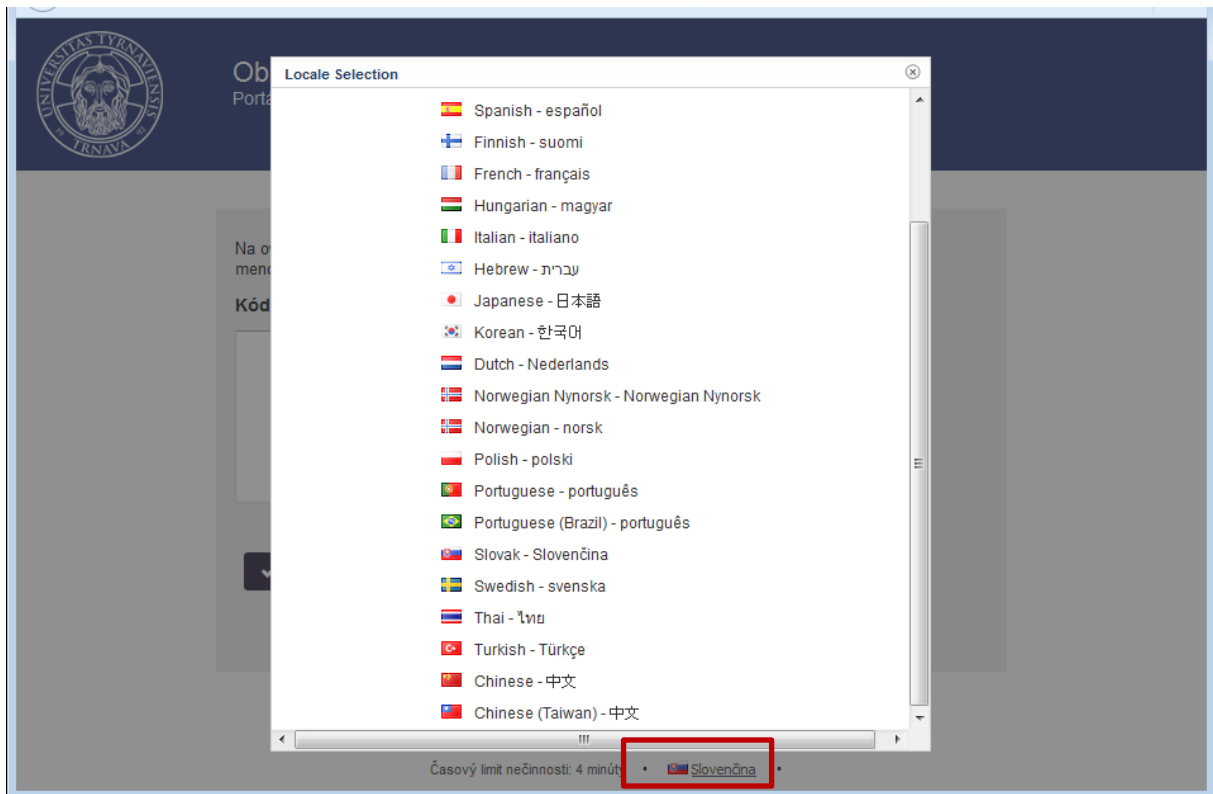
UNIVERSITAS TYRNAVIENSIS TRNAVA

Ob
Porta

Na o
men

Kód

Locale Selection

Spanish - español
Finnish - suomi
French - français
Hungarian - magyar
Italian - italiano
Hebrew - עברית
Japanese - 日本語
Korean - 한국어
Dutch - Nederlands
Norwegian Nynorsk - Norwegian Nynorsk
Norwegian - norsk
Polish - polski
Portuguese - português
Portuguese (Brazil) - português
Slovak - Slovenčina
Swedish - svenska
Thai - ไทย
Turkish - Türkçe
Chinese - 中文
Chinese (Taiwan) - 中文

Časový limit nečinnosti: 4 minúty • Slovenčina •